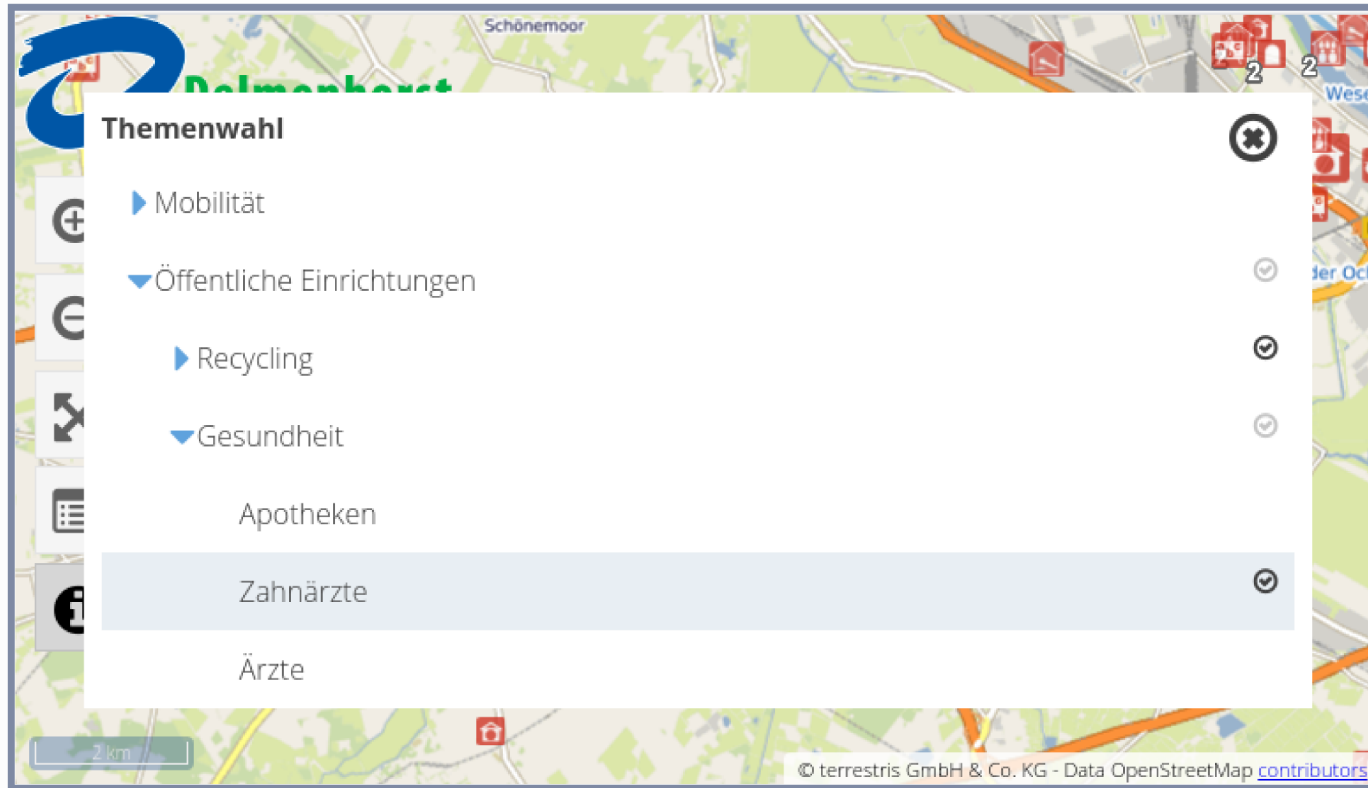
Schönemoor

Delmenhorst

2 2

Wese

Themenwahl

Mobilität

Öffentliche Einrichtungen

Recycling

Gesundheit

Apotheken

Zahnärzte

Ärzte

der Oc

2 km

© terrestris GmbH & Co. KG - Data OpenStreetMap contributors